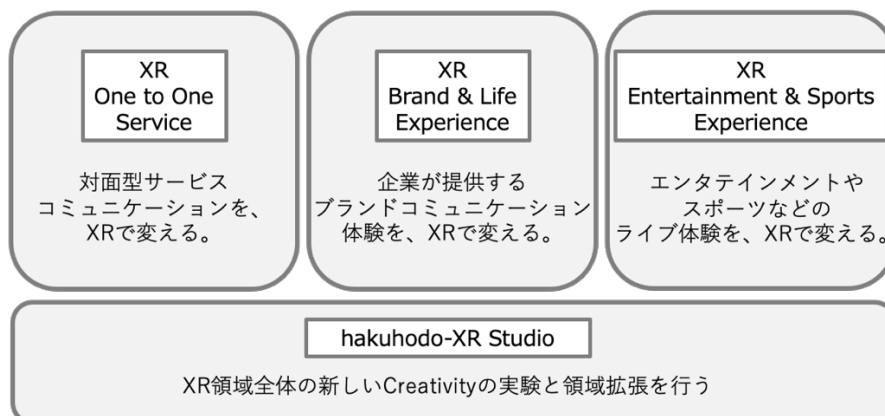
XR
One to One
Service

対面型サービス
コミュニケーションを、
XRで変える。

XR
Brand & Life
Experience

企業が提供する
ブランドコミュニケーション
体験を、XRで変える。

XR
Entertainment & Sports
Experience

エンタテインメントや
スポーツなどの
ライブ体験を、XRで変える。

hakuhodo-XR Studio

XR領域全体の新しいCreativityの実験と領域拡張を行う